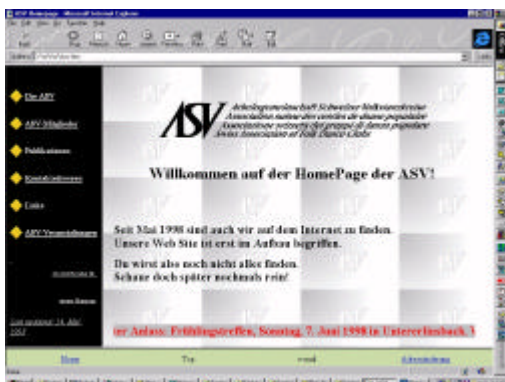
ASV Homepage - Microsoft Internet Explorer

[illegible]

Die ASV

ASV-Mitglieder

Publikationen

Kontaktadressen

Links

ASV-Veranstaltungen

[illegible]

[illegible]

ASV

Arbeitsgemeinschaft Schweizer Volkstanzkreise
Association suisse des cercles de danse populaire
Associazione svizzera dei gruppi di danza popolare
Swiss Association of Folk Dance Clubs

Willkommen auf der HomePage der ASV!

Seit Mai 1998 sind auch wir auf dem Internet zu finden.
Unsere Web Site ist erst im Aufbau begriffen.

Du wirst also noch nicht alles finden.
Schaue doch später nochmals rein!

er Anlass: Frühlingstreffen, Sonntag, 7. Juni 1998 in Unterelnsbach. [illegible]

Home

Top

e-mail

Adressänderung